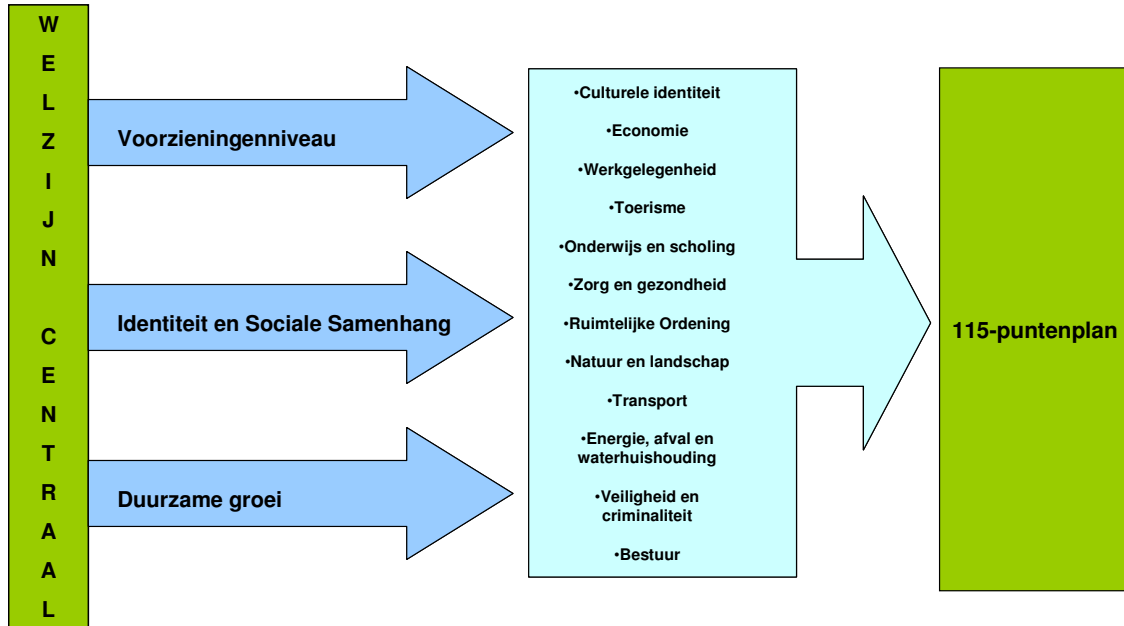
W
E
L
Z
I
J
N

C
E
N
T
R
A
A
L

Voorzieningenniveau

Identiteit en Sociale Samenhang

Duurzame groei

•Culturele identiteit
•Economie
•Werkgelegenheid
•Toerisme
•Onderwijs en scholing
•Zorg en gezondheid
•Ruimtelijke Ordening
•Natuur en landschap
•Transport
•Energie, afval en waterhuishouding
•Veiligheid en criminaliteit
•Bestuur

115-puntenplan